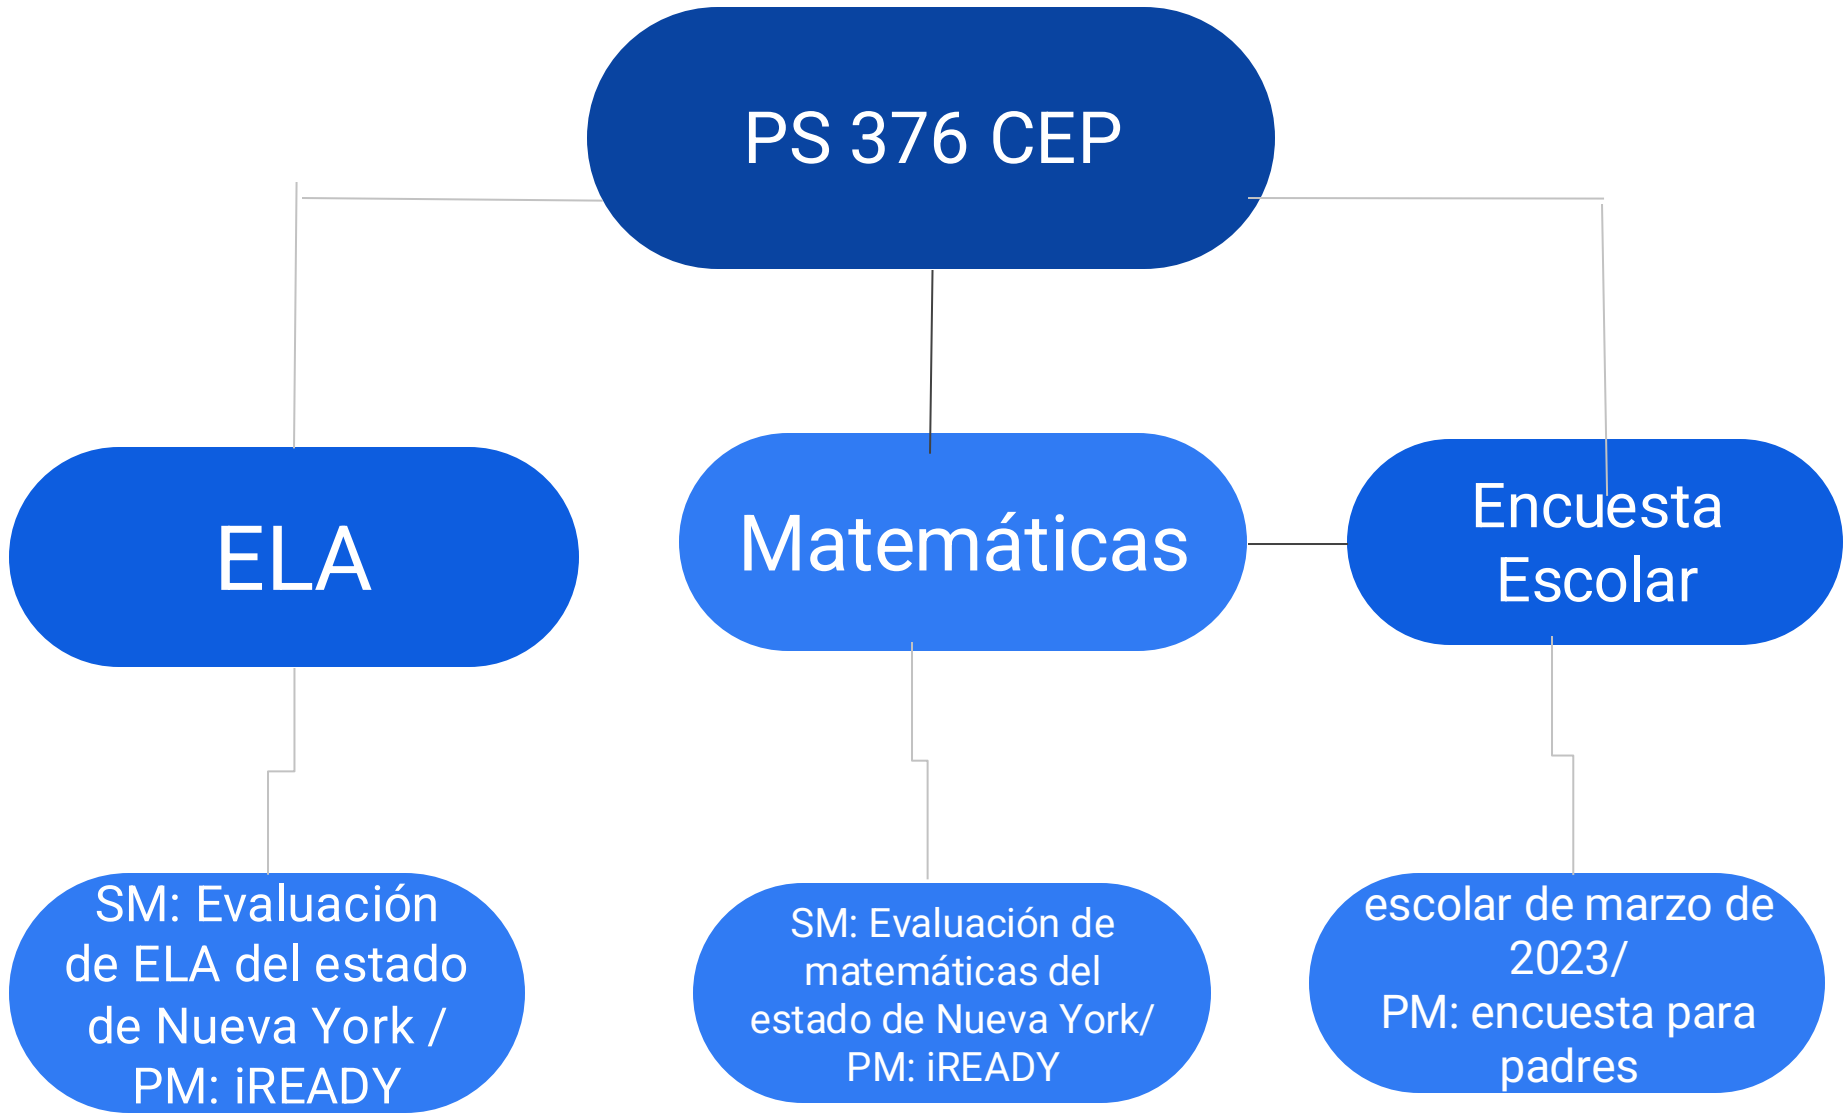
PS 376 CEP

ELA

Matemáticas

Encuesta Escolar

SM: Evaluación de ELA del estado de Nueva York / PM: iREADY

SM: Evaluación de matemáticas del estado de Nueva York/ PM: iREADY

escolar de marzo de 2023/ PM: encuesta para padres